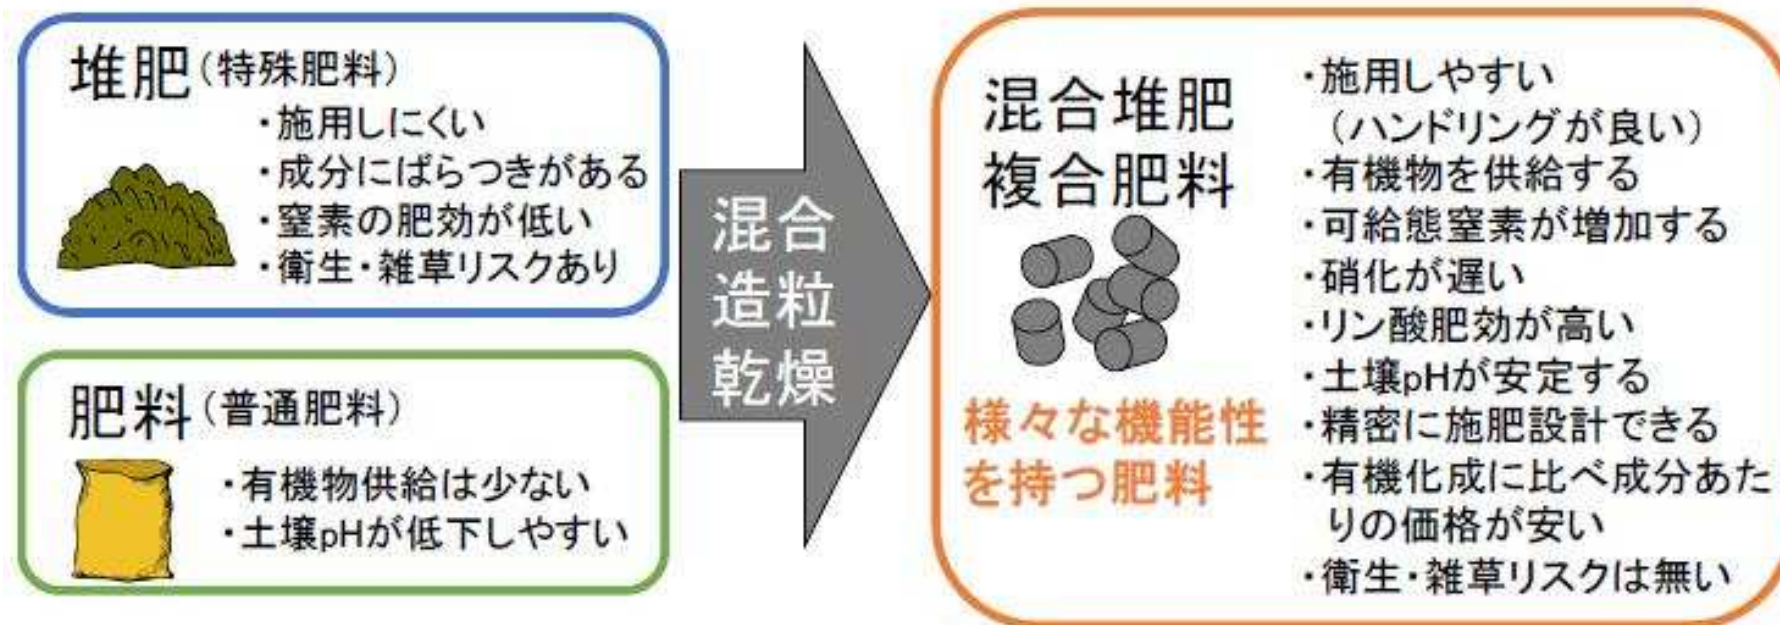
堆肥（特殊肥料）

・施用しにくい
・成分にばらつきがある
・窒素の肥効が低い
・衛生・雑草リスクあり

肥料（普通肥料）

・有機物供給は少ない
・土壌pHが低下しやすい

混合
造粒
乾燥

混合堆肥
複合肥料

様々な機能性を持つ肥料

・施用しやすい
（ハンドリングが良い）
・有機物を供給する
・可給態窒素が増加する
・硝化が遅い
・リン酸肥効が高い
・土壌pHが安定する
・精密に施肥設計できる
・有機化成に比べ成分あたりの価格が安い
・衛生・雑草リスクは無い